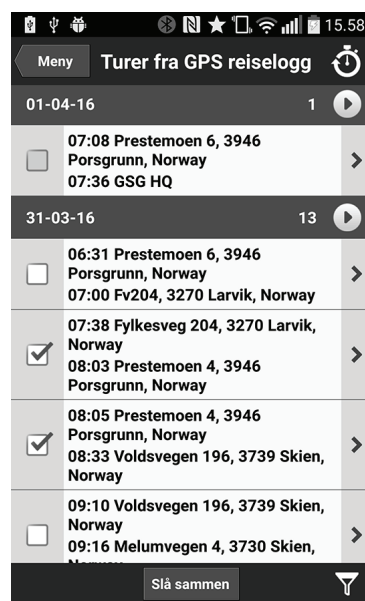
15.58

Meny

Turer fra GPS reiselogg

01-04-16 1

07:08 Prestemoen 6, 3946 Porsgrunn, Norway
07:36 GSG HQ

31-03-16 13

06:31 Prestemoen 6, 3946 Porsgrunn, Norway
07:00 Fv204, 3270 Larvik, Norway

07:38 Fylkesveg 204, 3270 Larvik, Norway
08:03 Prestemoen 4, 3946 Porsgrunn, Norway

08:05 Prestemoen 4, 3946 Porsgrunn, Norway
08:33 Voldsvegen 196, 3739 Skien, Norway

09:10 Voldsvegen 196, 3739 Skien, Norway
09:16 Melumvegen 4, 3730 Skien, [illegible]

Slå sammen